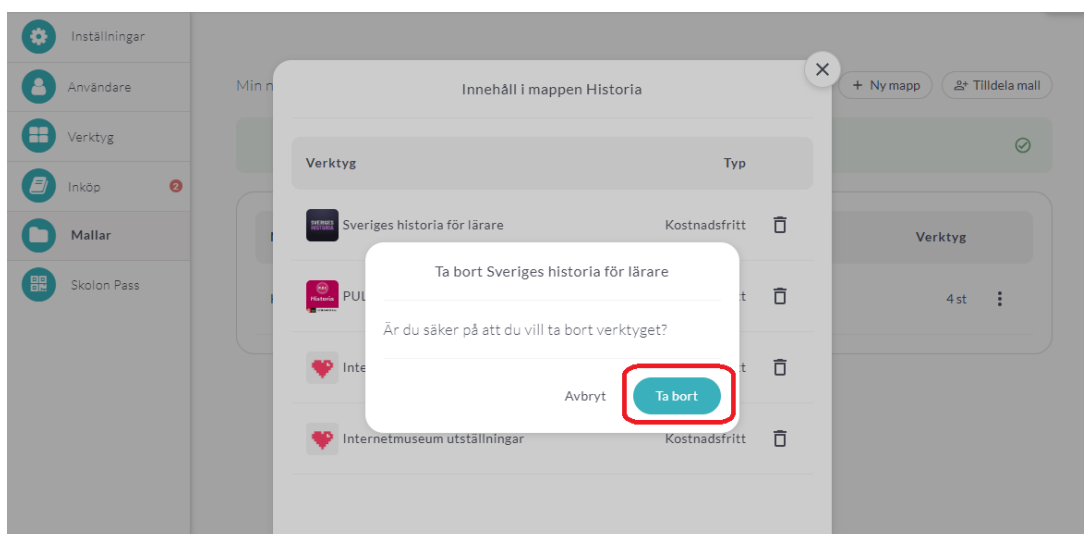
Inställningar

Användare

Verktyg

Inköp 2

Mallar

Skolon Pass

Min m

+ Ny mapp

Tilldela mall

Verktyg

4 st

Innehåll i mappen Historia

| Verktyg | Typ |
|---|---|
| Sveriges historia för lärare | Kostnadsfritt |
| PUL | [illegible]t |
| Inte | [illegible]t |
| Internetmuseum utställningar | Kostnadsfritt |

Ta bort Sveriges historia för lärare

Är du säker på att du vill ta bort verktyget?

Avbryt

Ta bort